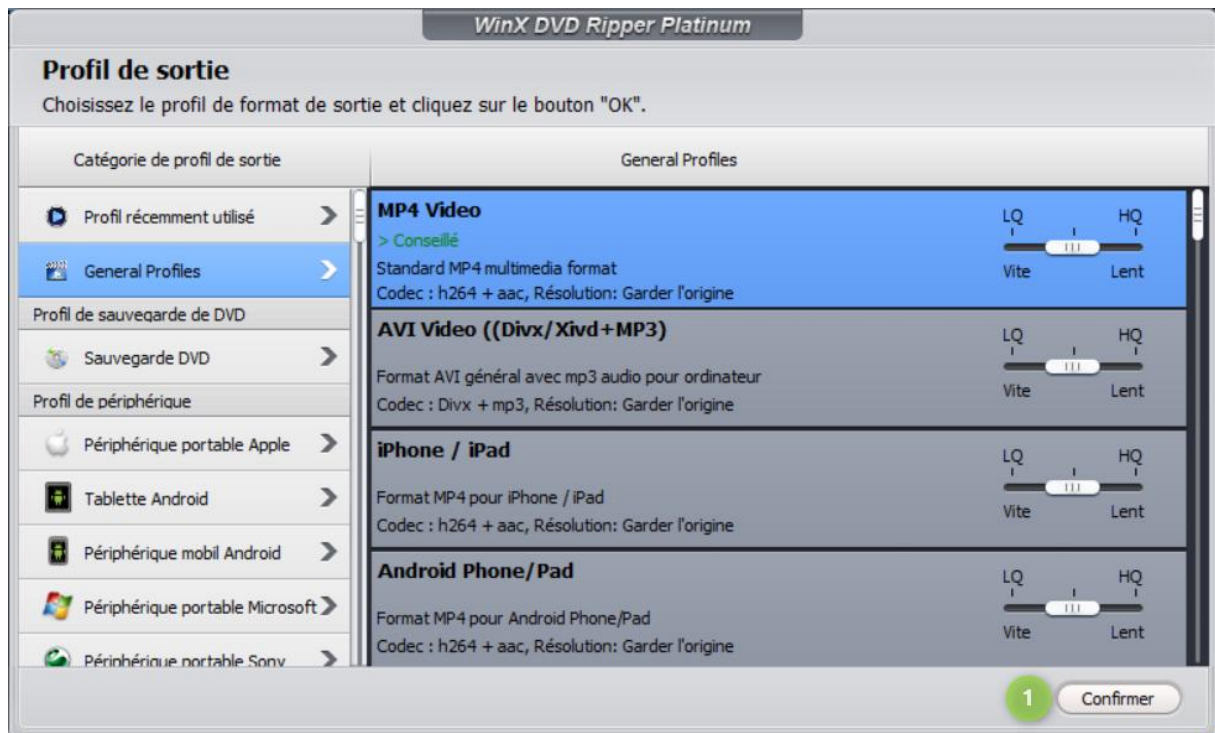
WinX DVD Ripper Platinum

Profil de sortie

Choisissez le profil de format de sortie et cliquez sur le bouton "OK".

Catégorie de profil de sortie

Profil récemment utilisé

General Profiles

Profil de sauvegarde de DVD

Sauvegarde DVD

Profil de périphérique

Périphérique portable Apple

Tablette Android

Périphérique mobil Android

Périphérique portable Microsoft

Périphérique portable Sony

General Profiles

MP4 Video
> Conseillé
Standard MP4 multimedia format
Codec : h264 + aac, Résolution: Garder l'origine
LQ HQ
Vite Lent

AVI Video ((Divx/Xivd+MP3)
Format AVI général avec mp3 audio pour ordinateur
Codec : Divx + mp3, Résolution: Garder l'origine
LQ HQ
Vite Lent

iPhone / iPad
Format MP4 pour iPhone / iPad
Codec : h264 + aac, Résolution: Garder l'origine
LQ HQ
Vite Lent

Android Phone/Pad
Format MP4 pour Android Phone/Pad
Codec : h264 + aac, Résolution: Garder l'origine
LQ HQ
Vite Lent

1

Confirmer